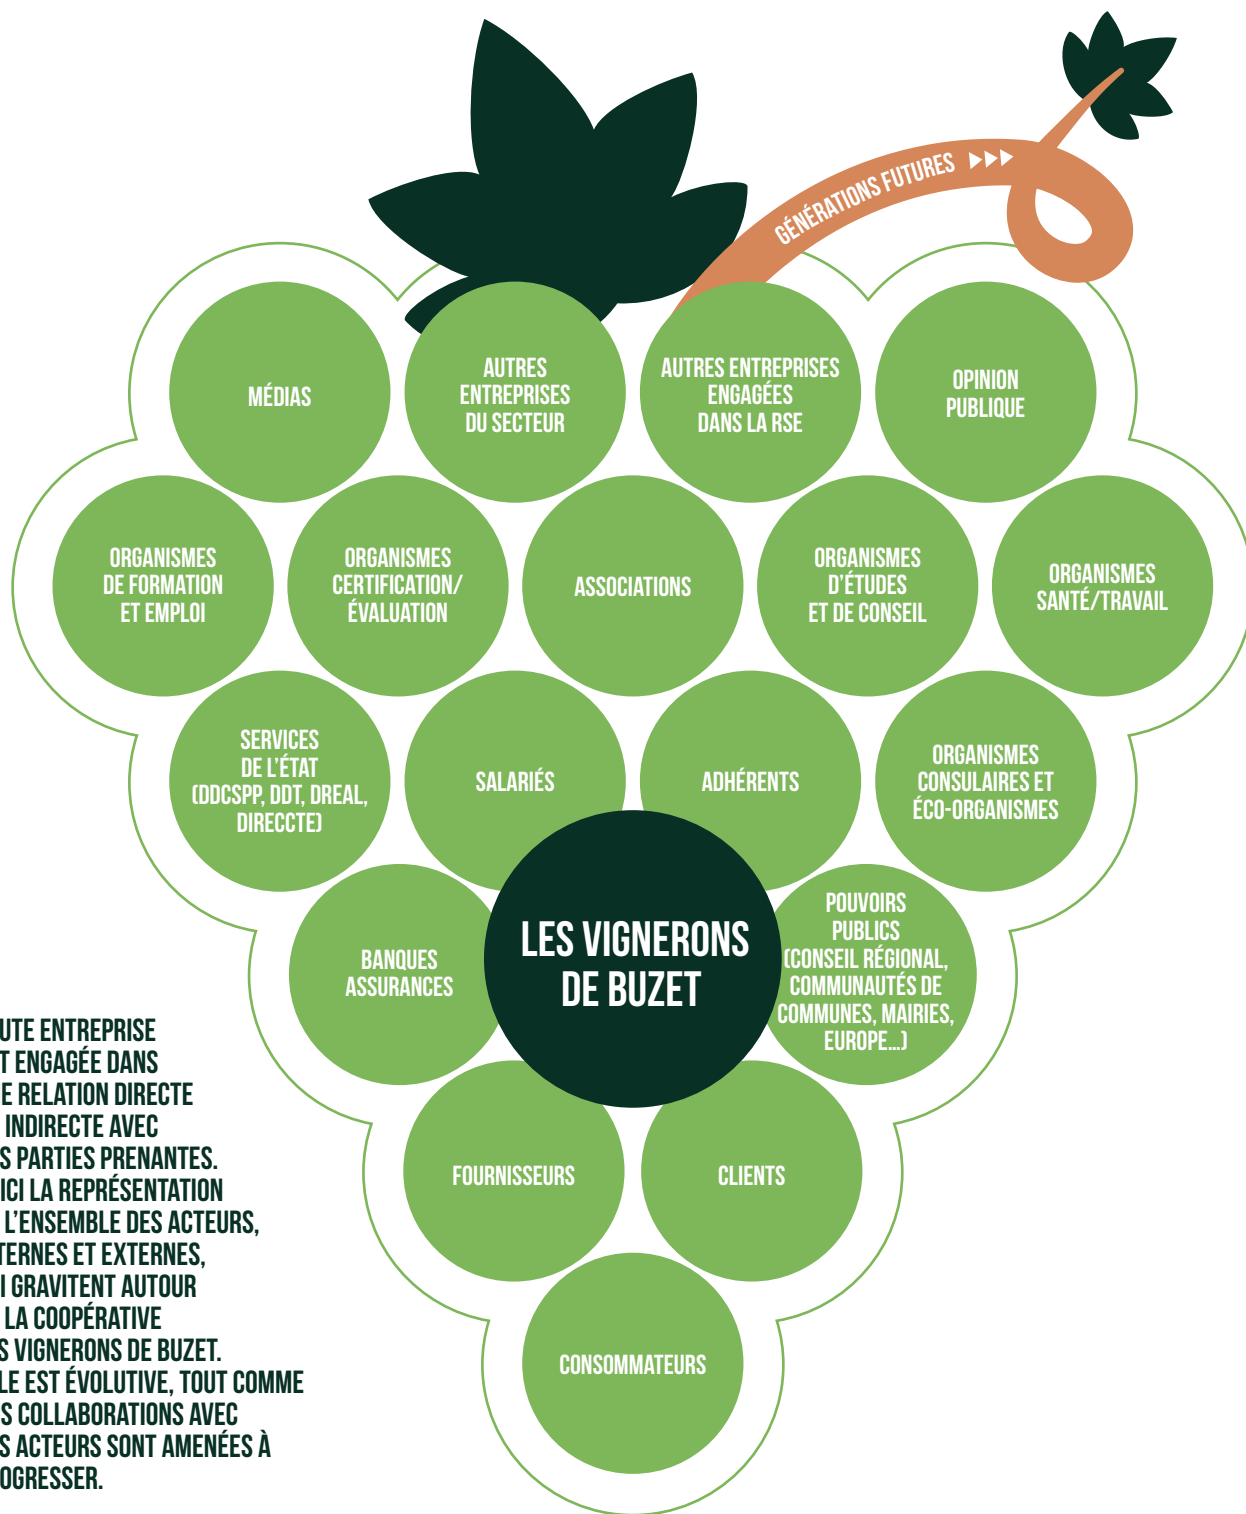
GÉNÉRATIONS FUTURES ▶▶▶

MÉDIAS

AUTRES ENTREPRISES DU SECTEUR

AUTRES ENTREPRISES ENGAGÉES DANS LA RSE

OPINION PUBLIQUE

ORGANISMES DE FORMATION ET EMPLOI

ORGANISMES CERTIFICATION/ ÉVALUATION

ASSOCIATIONS

ORGANISMES D'ÉTUDES ET DE CONSEIL

ORGANISMES SANTÉ/TRAVAIL

SERVICES DE L'ÉTAT (DDCSPP, DDT, DREAL, DIRECCTE)

SALARIÉS

ADHÉRENTS

ORGANISMES CONSULAIRES ET ÉCO-ORGANISMES

BANQUES ASSURANCES

LES VIGNERONS DE BUZET

POUVOIRS PUBLICS (CONSEIL RÉGIONAL, COMMUNAUTÉS DE COMMUNES, MAIRIES, EUROPE...)

FOURNISSEURS

CLIENTS

CONSOMMATEURS

UTE ENTREPRISE T ENGAGÉE DANS E RELATION DIRECTE INDIRECTE AVEC S PARTIES PRENANTES. ICI LA REPRÉSENTATION L'ENSEMBLE DES ACTEURS, TERNES ET EXTERNES, I GRAVITENT AUTOUR LA COOPÉRATIVE S VIGNERONS DE BUZET. LE EST ÉVOLUTIVE, TOUT COMME S COLLABORATIONS AVEC S ACTEURS SONT AMENÉES À OGRESSER.